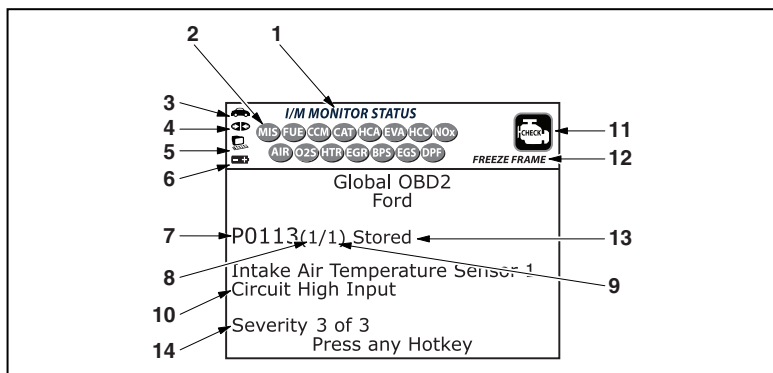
2 1

3
4
5
6

I/M MONITOR STATUS

MIS FUE CCM CAT HCA EVA HCC NOx
AIR O2S HTR EGR BPS EGS DPF

CHECK

11
12

FREEZE FRAME

Global OBD2
Ford

7 P0113 (1/1) Stored 13

8 9

Intake Air Temperature Sensor 1
10 Circuit High Input

14 Severity 3 of 3
Press any Hotkey